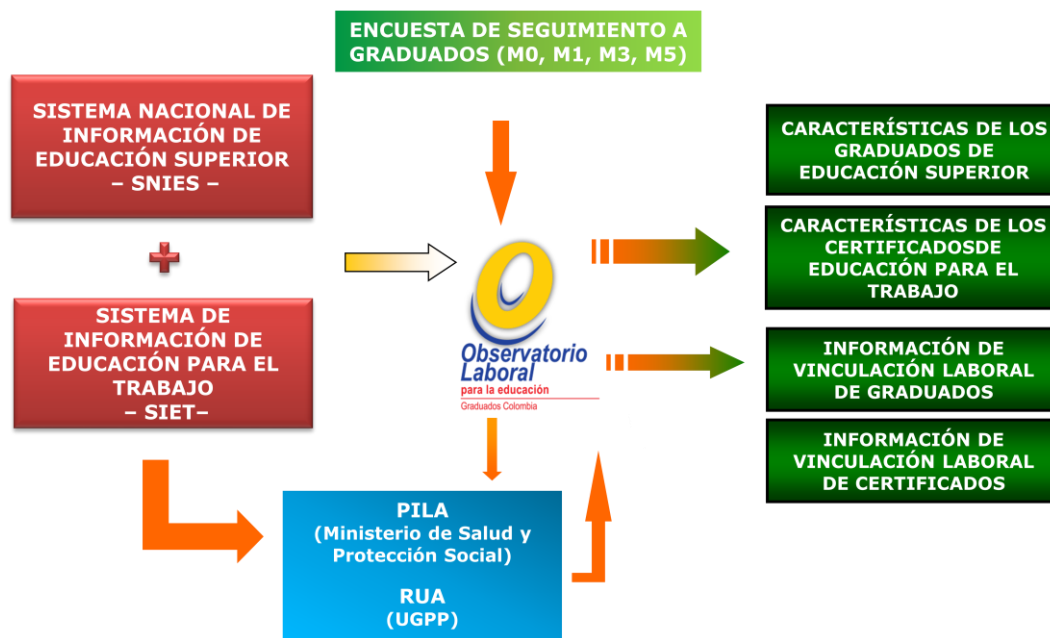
ENCUESTA DE SEGUIMIENTO A GRADUADOS (M0, M1, M3, M5)

SISTEMA NACIONAL DE INFORMACIÓN DE EDUCACIÓN SUPERIOR – SNIES –

SISTEMA DE INFORMACIÓN DE EDUCACIÓN PARA EL TRABAJO – SIET–

Observatorio Laboral para la educación
Graduados Colombia

CARACTERÍSTICAS DE LOS GRADUADOS DE EDUCACIÓN SUPERIOR

CARACTERÍSTICAS DE LOS CERTIFICADOSDE EDUCACIÓN PARA EL TRABAJO

INFORMACIÓN DE VINCULACIÓN LABORAL DE GRADUADOS

INFORMACIÓN DE VINCULACIÓN LABORAL DE CERTIFICADOS

PILA
(Ministerio de Salud y Protección Social)

RUA
(UGPP)